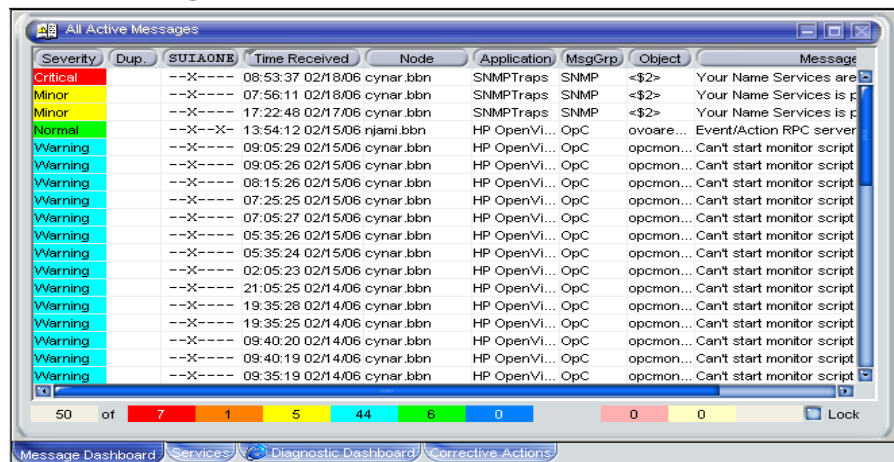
All Active Messages

| Severity | Dup. | SUIAONE | Time Received | Node | Application | MsgGrp | Object | Message |
|---|---|---|---|---|---|---|---|---|
| Critical | | --X---- | 08:53:37 02/18/06 | cynar.bbn | SNMPTraps | SNMP | <$2> | Your Name Services are |
| Minor | | --X---- | 07:56:11 02/18/06 | cynar.bbn | SNMPTraps | SNMP | <$2> | Your Name Services is p |
| Minor | | --X---- | 17:22:48 02/17/06 | cynar.bbn | SNMPTraps | SNMP | <$2> | Your Name Services is p |
| Normal | | --X--X- | 13:54:12 02/15/06 | njami.bbn | HP OpenVi... | OpC | ovoare... | Event/Action RPC server |
| Warning | | --X---- | 09:05:29 02/15/06 | cynar.bbn | HP OpenVi... | OpC | opcmon... | Can't start monitor script |
| Warning | | --X---- | 09:05:26 02/15/06 | cynar.bbn | HP OpenVi... | OpC | opcmon... | Can't start monitor script |
| Warning | | --X---- | 08:15:26 02/15/06 | cynar.bbn | HP OpenVi... | OpC | opcmon... | Can't start monitor script |
| Warning | | --X---- | 07:25:25 02/15/06 | cynar.bbn | HP OpenVi... | OpC | opcmon... | Can't start monitor script |
| Warning | | --X---- | 07:05:27 02/15/06 | cynar.bbn | HP OpenVi... | OpC | opcmon... | Can't start monitor script |
| Warning | | --X---- | 05:35:26 02/15/06 | cynar.bbn | HP OpenVi... | OpC | opcmon... | Can't start monitor script |
| Warning | | --X---- | 05:35:24 02/15/06 | cynar.bbn | HP OpenVi... | OpC | opcmon... | Can't start monitor script |
| Warning | | --X---- | 02:05:23 02/15/06 | cynar.bbn | HP OpenVi... | OpC | opcmon... | Can't start monitor script |
| Warning | | --X---- | 21:05:25 02/14/06 | cynar.bbn | HP OpenVi... | OpC | opcmon... | Can't start monitor script |
| Warning | | --X---- | 19:35:28 02/14/06 | cynar.bbn | HP OpenVi... | OpC | opcmon... | Can't start monitor script |
| Warning | | --X---- | 19:35:25 02/14/06 | cynar.bbn | HP OpenVi... | OpC | opcmon... | Can't start monitor script |
| Warning | | --X---- | 09:40:20 02/14/06 | cynar.bbn | HP OpenVi... | OpC | opcmon... | Can't start monitor script |
| Warning | | --X---- | 09:40:19 02/14/06 | cynar.bbn | HP OpenVi... | OpC | opcmon... | Can't start monitor script |
| Warning | | --X---- | 09:35:19 02/14/06 | cynar.bbn | HP OpenVi... | OpC | opcmon... | Can't start monitor script |

50 of 7 1 5 44 6 0 0 0 Lock

Message Dashboard | Services | Diagnostic Dashboard | Corrective Actions